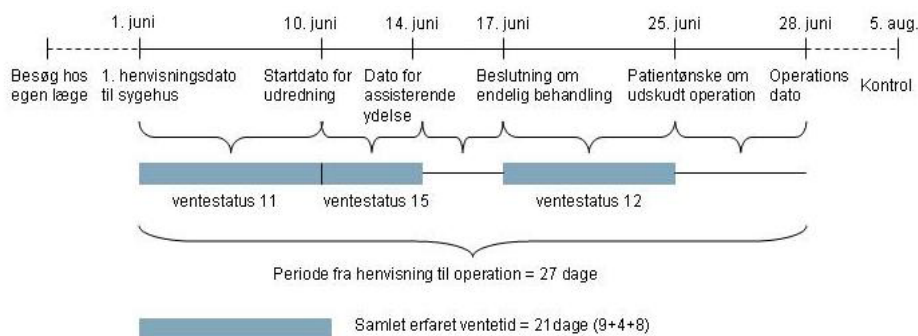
1. juni
10. juni
14. juni
17. juni
25. juni
28. juni
5. aug.

Besøg hos egen læge
1. henvisningsdato til sygehus
Startdato for udredning
Dato for assisterende ydelse
Beslutning om endelig behandling
Patientønske om udskudt operation
Operations dato
Kontrol

ventestatus 11
ventestatus 15
ventestatus 12

Periode fra henvisning til operation = 27 dage

Samlet erfaret ventetid = 21 dage (9+4+8)